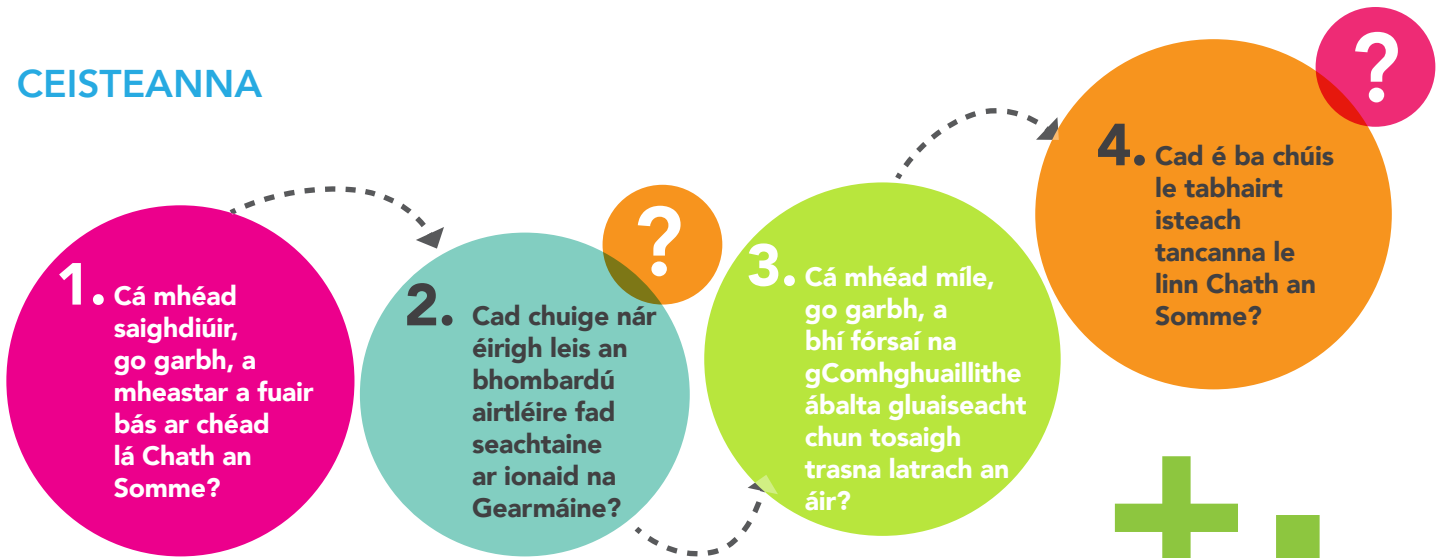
CEISTEANNA

1. Cá mhéad saighdiúir, go garbh, a mheastar a fuair bás ar chéad lá Chath an Somme?

2. Cad chuige nár éirigh leis an bhombardú airtléire fad seachtaine ar ionaid na Gearmáine?

?

3. Cá mhéad míle, go garbh, a bhí fórsaí na gComhghuaillithe ábalta gluaiseacht chun tosaigh trasna latrach an áir?

?

4. Cad é ba chúis le tabhairt isteach tancanna le linn Chath an Somme?